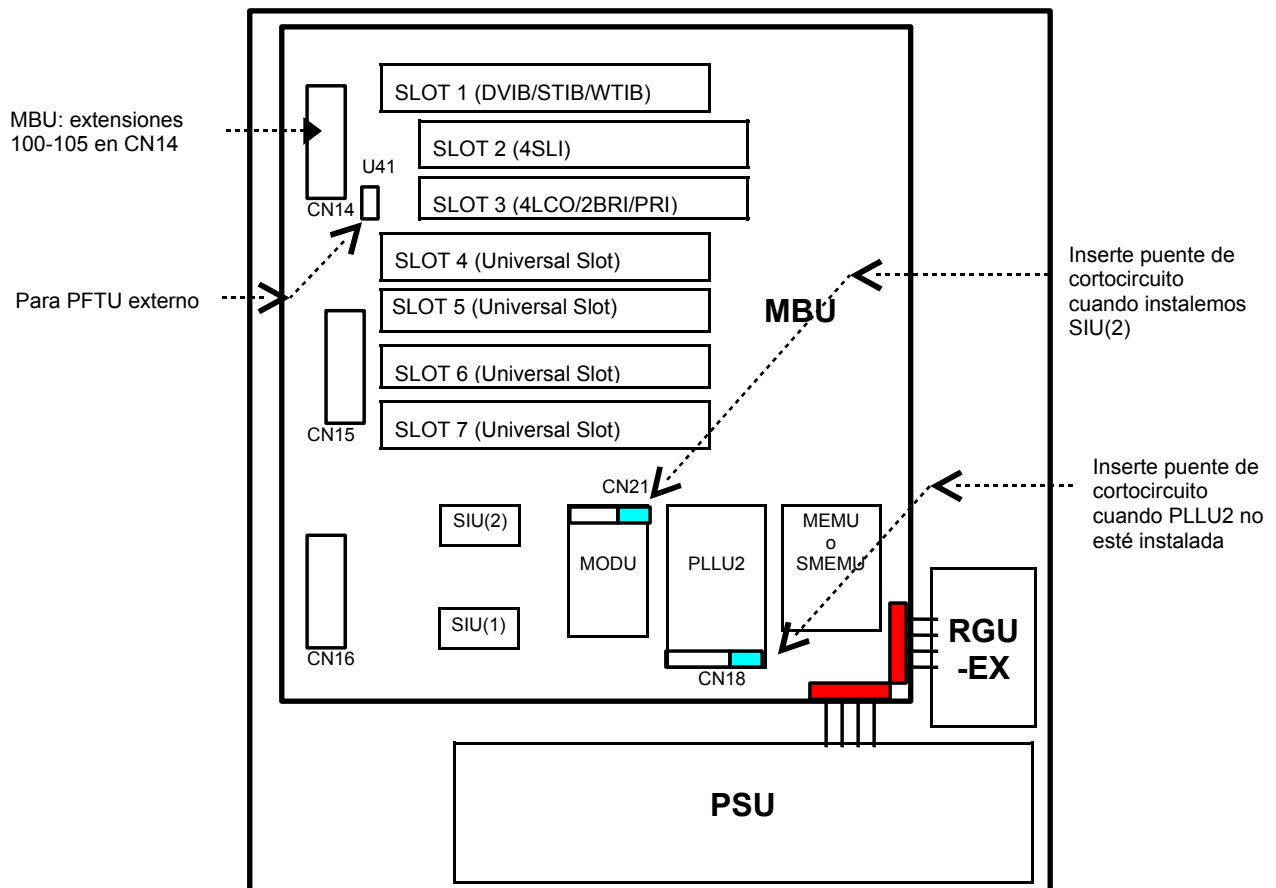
MBU: extensiones 100-105 en CN14

SLOT 1 (DVIB/STIB/WTIB)

SLOT 2 (4SLI)

U41

SLOT 3 (4LCO/2BRI/PRI)

CN14

SLOT 4 (Universal Slot)

Inserte puente de cortocircuito cuando instalemos SIU(2)

Para PFTU externo

SLOT 5 (Universal Slot)

MBU

SLOT 6 (Universal Slot)

SLOT 7 (Universal Slot)

CN15

Inserte puente de cortocircuito cuando PLLU2 no esté instalada

CN21

SIU(2)

MEMU o SMEMU

MODU

PLLU2

RGU -EX

SIU(1)

CN16

CN18

PSU